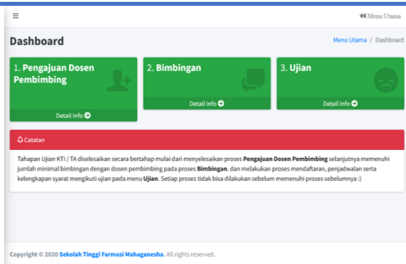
≡

Menu Utama

Dashboard

Menu Utama / Dashboard

1. Pengajuan Dosen Pembimbing

Detail Info

2. Bimbingan

Detail Info

3. Ujian

Detail Info

Catatan

Tahapan Ujian KTI / TA diselesaikan secara bertahap mulai dari menyelesaikan proses Pengajuan Dosen Pembimbing selanjutnya memenuhi jumlah minimal bimbingan dengan dosen pembimbing pada proses Bimbingan. dan melakukan proses mendaftaran, penjadwalan serta kelengkapan syarat mengikuti ujian pada menu Ujian. Setiap proses tidak bisa dilakukan sebelum memenuhi proses sebelumnya :)

Copyright © 2020 Sekolah Tinggi Farmasi Mahaganesha. All rights reserved.